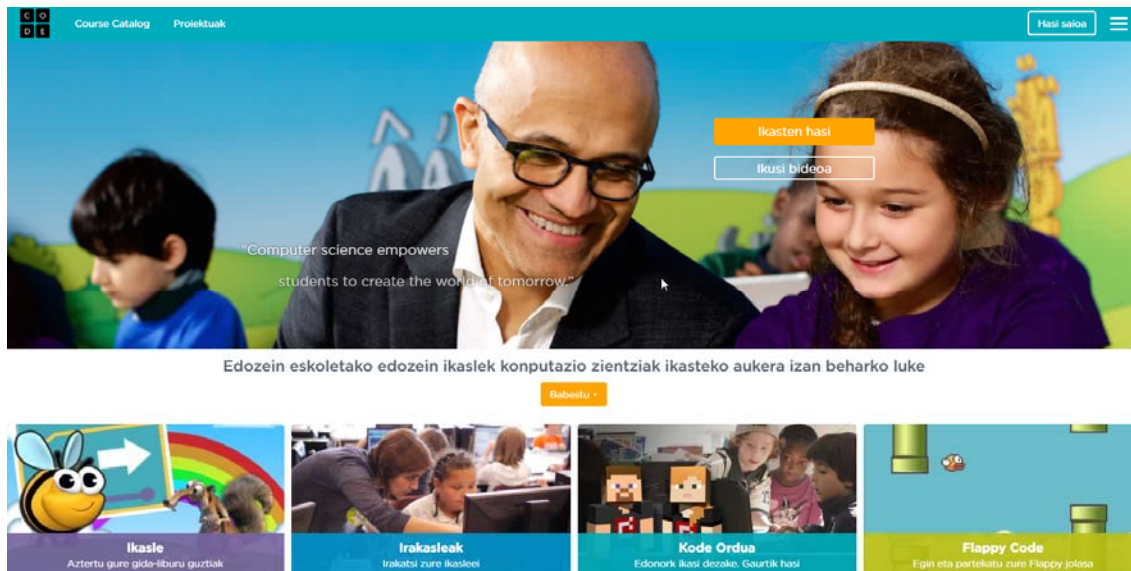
C O D E

Course Catalog Proiektuak

Hasi saioa

Ikasten hasi

Ikusi bideoa

"Computer science empowers students to create the world of tomorrow."

Edozein eskoletako edozein ikaslek konputazio zientziak ikasteko aukera izan beharko luke

Babestu

Ikasle
Aztertu gure gida-liburu guztiak

Irakasleak
Irakatsi zure ikasleei

Kode Ordua
Edonork ikasi dezake. Gaurtik hasi

Flappy Code
Egin eta partekatu zure Flappy jolasa